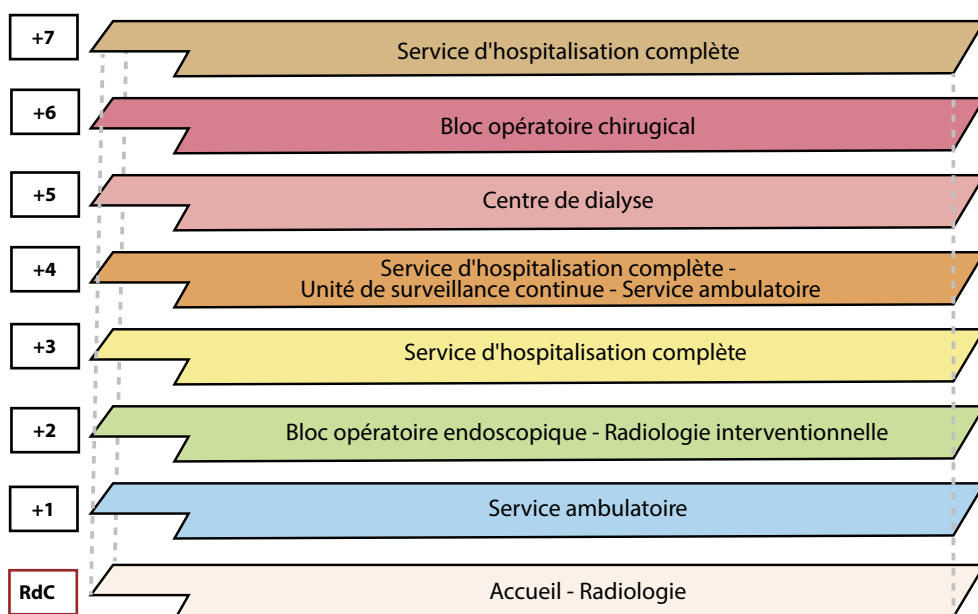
+7
Service d'hospitalisation complète

+6
Bloc opératoire chirugical

+5
Centre de dialyse

+4
Service d'hospitalisation complète - Unité de surveillance continue - Service ambulatoire

+3
Service d'hospitalisation complète

+2
Bloc opératoire endoscopique - Radiologie interventionnelle

+1
Service ambulatoire

RdC
Accueil - Radiologie